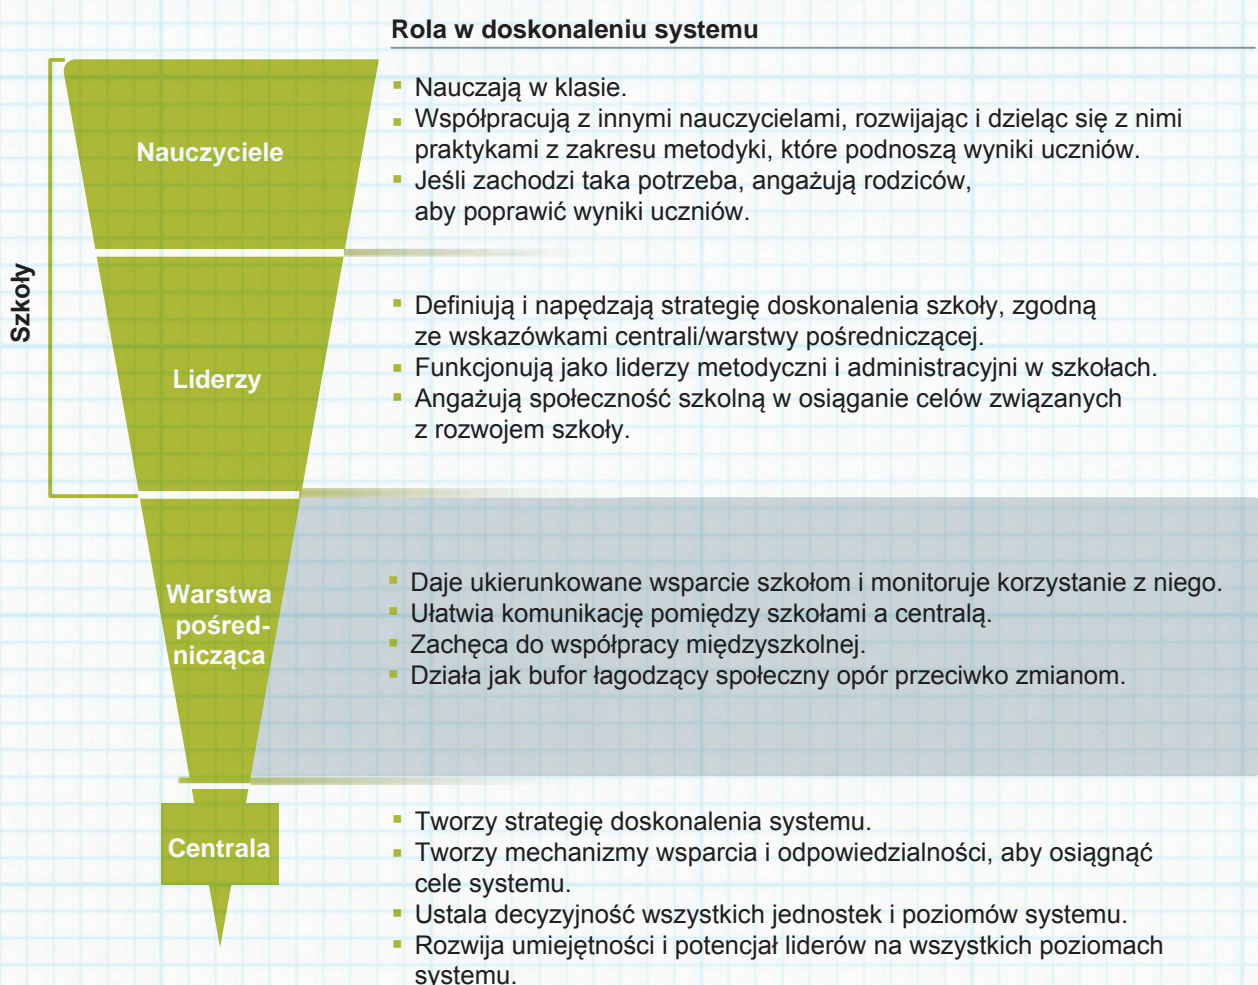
Rola w doskonaleniu systemu

Szkoły

Nauczyciele

- Nauczają w klasie.
- Współpracują z innymi nauczycielami, rozwijając i dzieląc się z nimi praktykami z zakresu metodyki, które podnoszą wyniki uczniów.
- Jeśli zachodzi taka potrzeba, angażują rodziców, aby poprawić wyniki uczniów.

Liderzy

- Definiują i napędzają strategię doskonalenia szkoły, zgodną ze wskazówkami centrali/warstwy pośredniczącej.
- Funkcjonują jako liderzy metodyczni i administracyjni w szkołach.
- Angażują społeczność szkolną w osiąganie celów związanych z rozwojem szkoły.

Warstwa pośrednicząca

- Daje ukierunkowane wsparcie szkołom i monitoruje korzystanie z niego.
- Ułatwia komunikację pomiędzy szkołami a centralą.
- Zachęca do współpracy międzyszkolnej.
- Działa jak bufor łagodzący społeczny opór przeciwko zmianom.

Centrala

- Tworzy strategię doskonalenia systemu.
- Tworzy mechanizmy wsparcia i odpowiedzialności, aby osiągnąć cele systemu.
- Ustala decyzyjność wszystkich jednostek i poziomów systemu.
- Rozwija umiejętności i potencjał liderów na wszystkich poziomach systemu.